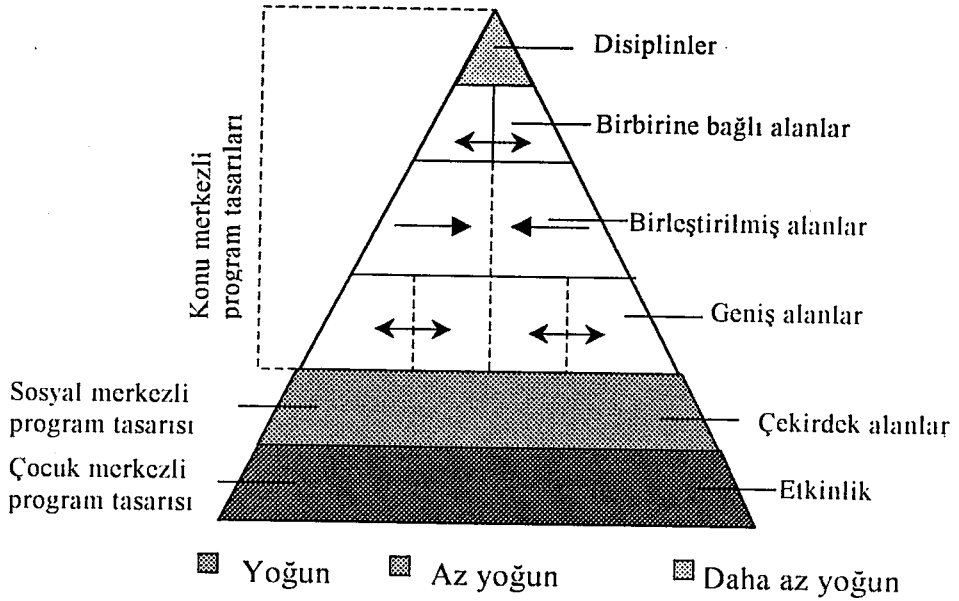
Konu merkezli program tasarıları

Disiplinler

Birbirine bağlı alanlar

Birleştirilmiş alanlar

Geniş alanlar

Sosyal merkezli program tasarısı

Çekirdek alanlar

Çocuk merkezli program tasarısı

Etkinlik

Yoğun Az yoğun Daha az yoğun